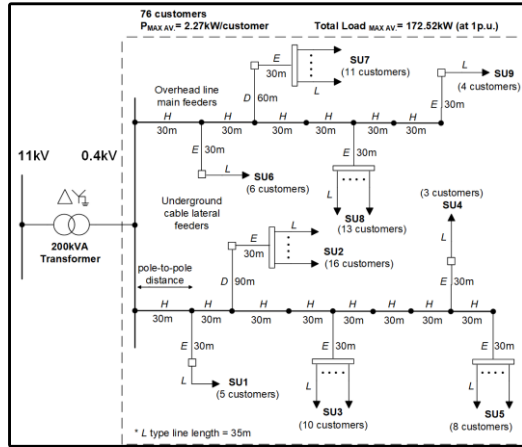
76 customers
$P_{MAX\ AV.}$= 2.27kW/customer

Total Load $_{MAX\ AV.}$= 172.52kW (at 1p.u.)

11kV 0.4kV

200kVA Transformer

Overhead line main feeders

Underground cable lateral feeders

pole-to-pole distance

E
30m
D 60m
L
SU7
(11 customers)

L
SU9
(4 customers)
E 30m

H 30m H 30m H 30m H 30m H 30m H 30m

E 30m
L
SU6
(6 customers)

E 30m
L
SU8
(13 customers)

E
30m
D 90m
L
SU2
(16 customers)

(3 customers)
SU4
L
E 30m

H 30m H 30m H 30m H 30m H 30m H 30m H 30m H 30m

E 30m
L
SU1
(5 customers)

E 30m
L
SU3
(10 customers)

E 30m
L
SU5
(8 customers)

* L type line length = 35m